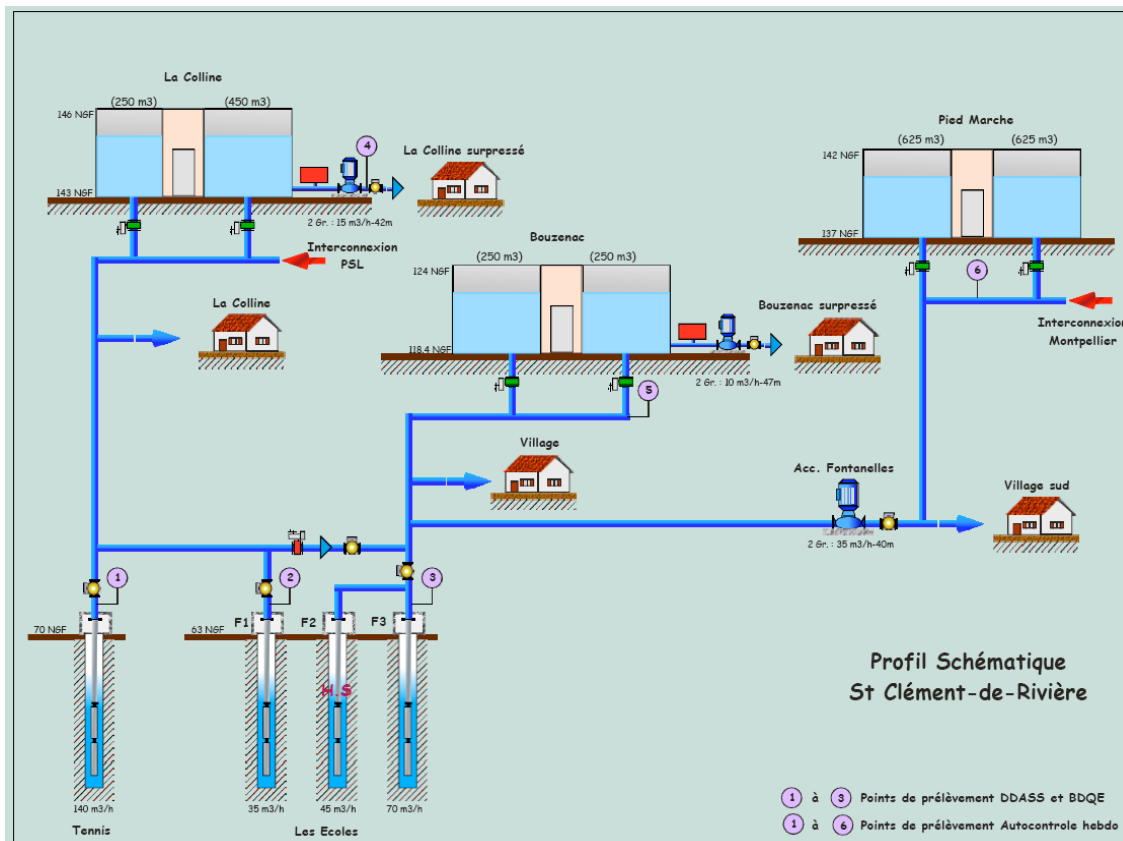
La Colline
(250 m3)
(450 m3)
146 NGF
143 NGF
4
La Colline surpressé
2 Gr. : 15 m3/h-42m
Interconnexion PSL
La Colline

Pied Marche
(625 m3)
(625 m3)
142 NGF
137 NGF
6
Interconnexion Montpellier

Bouzenac
(250 m3)
(250 m3)
124 NGF
118.4 NGF
Bouzenac surpressé
2 Gr. : 10 m3/h-47m
5
Village
Acc. Fontanelles
2 Gr. : 35 m3/h-40m
Village sud

1
2
3
70 NGF
63 NGF
F1
F2
F3
H.S
140 m3/h
35 m3/h
45 m3/h
70 m3/h
Tennis
Les Ecoles

Profil Schématique
St Clément-de-Rivière

1 à 3 Points de prélèvement DDASS et BDQE
1 à 6 Points de prélèvement Autocontrole hebdo